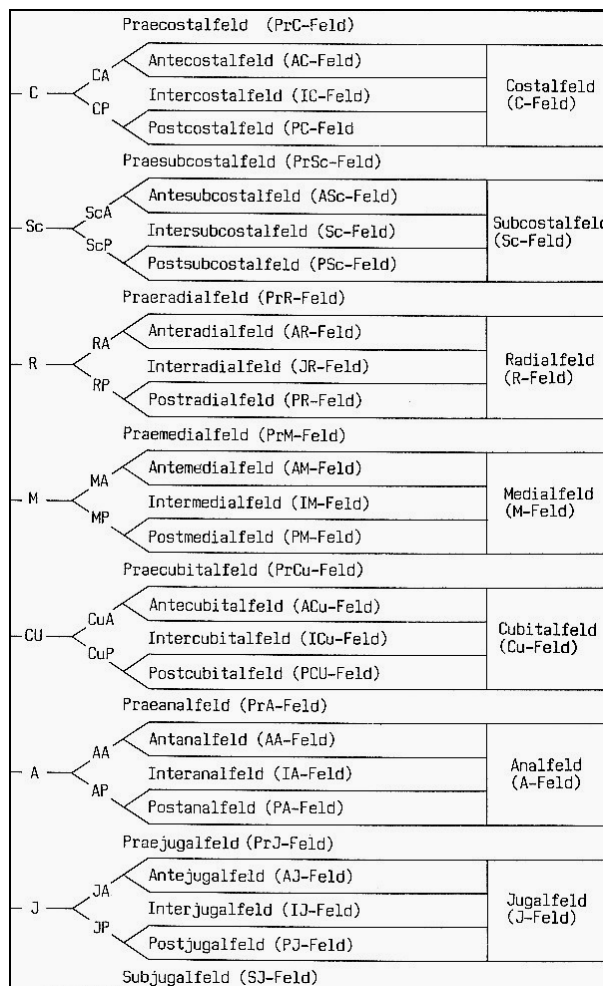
Praecostalfeld (PrC-Feld)

C — CA — Antecostalfeld (AC-Feld)
Intercostalfeld (IC-Feld)
CP — Postcostalfeld (PC-Feld

Costalfeld (C-Feld)

Praesubcostalfeld (PrSc-Feld)

Sc — ScA — Antesubcostalfeld (ASc-Feld)
Intersubcostalfeld (Sc-Feld)
ScP — Postsubcostalfeld (PSc-Feld)

Subcostalfeld (Sc-Feld)

Praeradialfeld (PrR-Feld)

R — RA — Anteradialfeld (AR-Feld)
Interradialfeld (JR-Feld)
RP — Postradialfeld (PR-Feld)

Radialfeld (R-Feld)

Praemedialfeld (PrM-Feld)

M — MA — Antemedialfeld (AM-Feld)
Intermedialfeld (IM-Feld)
MP — Postmedialfeld (PM-Feld)

Medialfeld (M-Feld)

Praecubitalfeld (PrCu-Feld)

CU — CuA — Antecubitalfeld (ACu-Feld)
Intercubitalfeld (ICu-Feld)
CuP — Postcubitalfeld (PCU-Feld)

Cubitalfeld (Cu-Feld)

Praeanalfeld (PrA-Feld)

A — AA — Antanalfeld (AA-Feld)
Interanalfeld (IA-Feld)
AP — Postanalfeld (PA-Feld)

Analfeld (A-Feld)

Praejugalfeld (PrJ-Feld)

J — JA — Antejugalfeld (AJ-Feld)
Interjugalfeld (IJ-Feld)
JP — Postjugalfeld (PJ-Feld)

Jugalfeld (J-Feld)

Subjugalfeld (SJ-Feld)